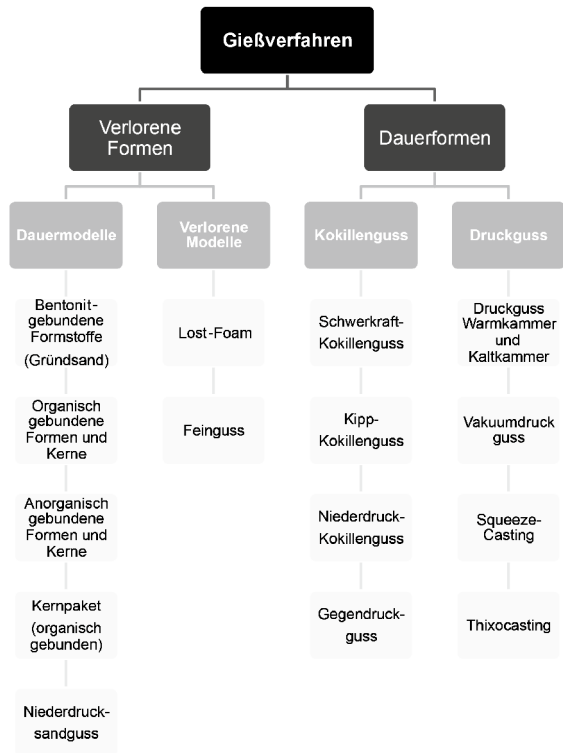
Gießverfahren

Verlorene Formen

Dauerformen

Dauermodelle

Verlorene Modelle

Kokillenguss

Druckguss

Bentonitgebundene Formstoffe (Gründsand)

Organisch gebundene Formen und Kerne

Anorganisch gebundene Formen und Kerne

Kernpaket (organisch gebunden)

Niederdrucksandguss

Lost-Foam

Feinguss

Schwerkraft-Kokillenguss

Kipp-Kokillenguss

Niederdruck-Kokillenguss

Gegendruckguss

Druckguss Warmkammer und Kaltkammer

Vakuumdruck guss

Squeeze-Casting

Thixocasting